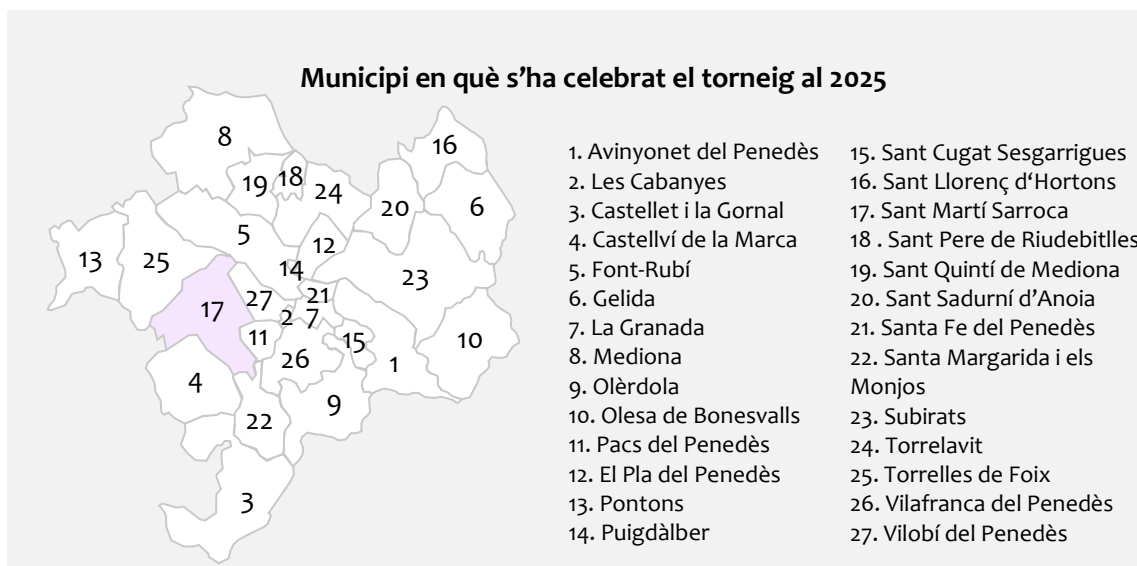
Municipi en què s'ha celebrat el torneig al 2025

8
16
19 18 24
20 6
5
12
13 25
14
23
17 27 21
2 7
11
15
10
26
1
4
9
22
3

1. Avinyonet del Penedès
2. Les Cabanyes
3. Castellet i la Gornal
4. Castellví de la Marca
5. Font-Rubí
6. Gelida
7. La Granada
8. Mediona
9. Olèrdola
10. Olesa de Bonesvalls
11. Pacs del Penedès
12. El Pla del Penedès
13. Pontons
14. Puigdàlber

15. Sant Cugat Sesgarrigues
16. Sant Llorenç d'Hortons
17. Sant Martí Sarroca
18 . Sant Pere de Riudebitlles
19. Sant Quintí de Mediona
20. Sant Sadurní d'Anoia
21. Santa Fe del Penedès
22. Santa Margarida i els Monjos
23. Subirats
24. Torrelavit
25. Torrelles de Foix
26. Vilafranca del Penedès
27. Vilobí del Penedès